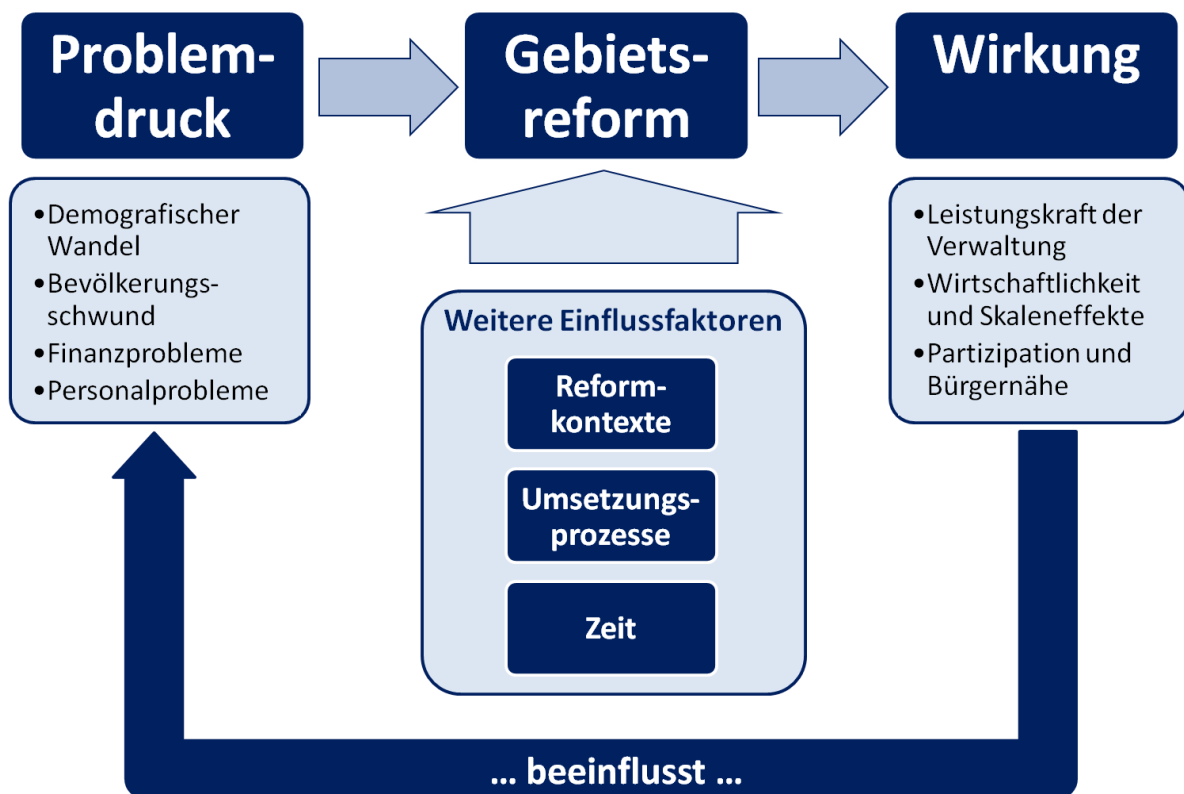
Problemdruck

Gebietsreform

Wirkung

•Demografischer Wandel
•Bevölkerungsschwund
•Finanzprobleme
•Personalprobleme

Weitere Einflussfaktoren

Reformkontexte

Umsetzungsprozesse

Zeit

•Leistungskraft der Verwaltung
•Wirtschaftlichkeit und Skaleneffekte
•Partizipation und Bürgernähe

... beeinflusst ...